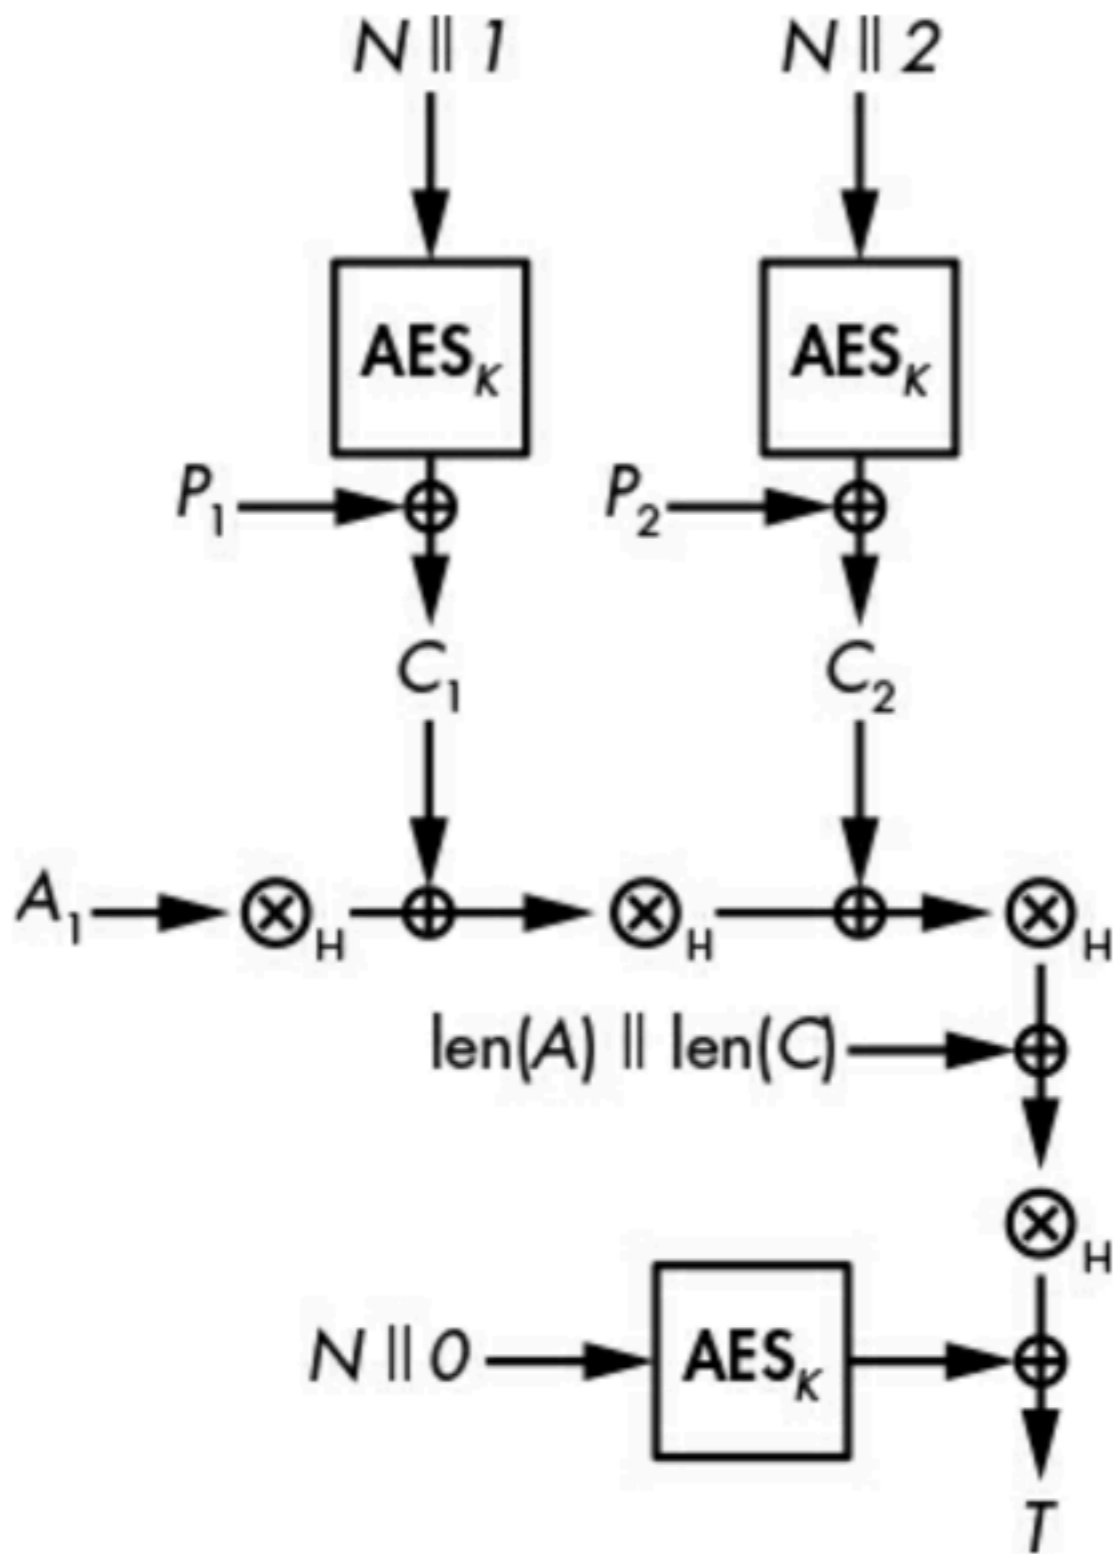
$N \| 1$

$N \| 2$

$AES_K$

$AES_K$

$P_1$ $\oplus$

$P_2$ $\oplus$

$C_1$

$C_2$

$A_1$ $\otimes_H$ $\oplus$ $\otimes_H$ $\oplus$ $\otimes_H$

$len(A) \| len(C)$ $\oplus$

$\otimes_H$

$N \| 0$ $AES_K$ $\oplus$

$T$